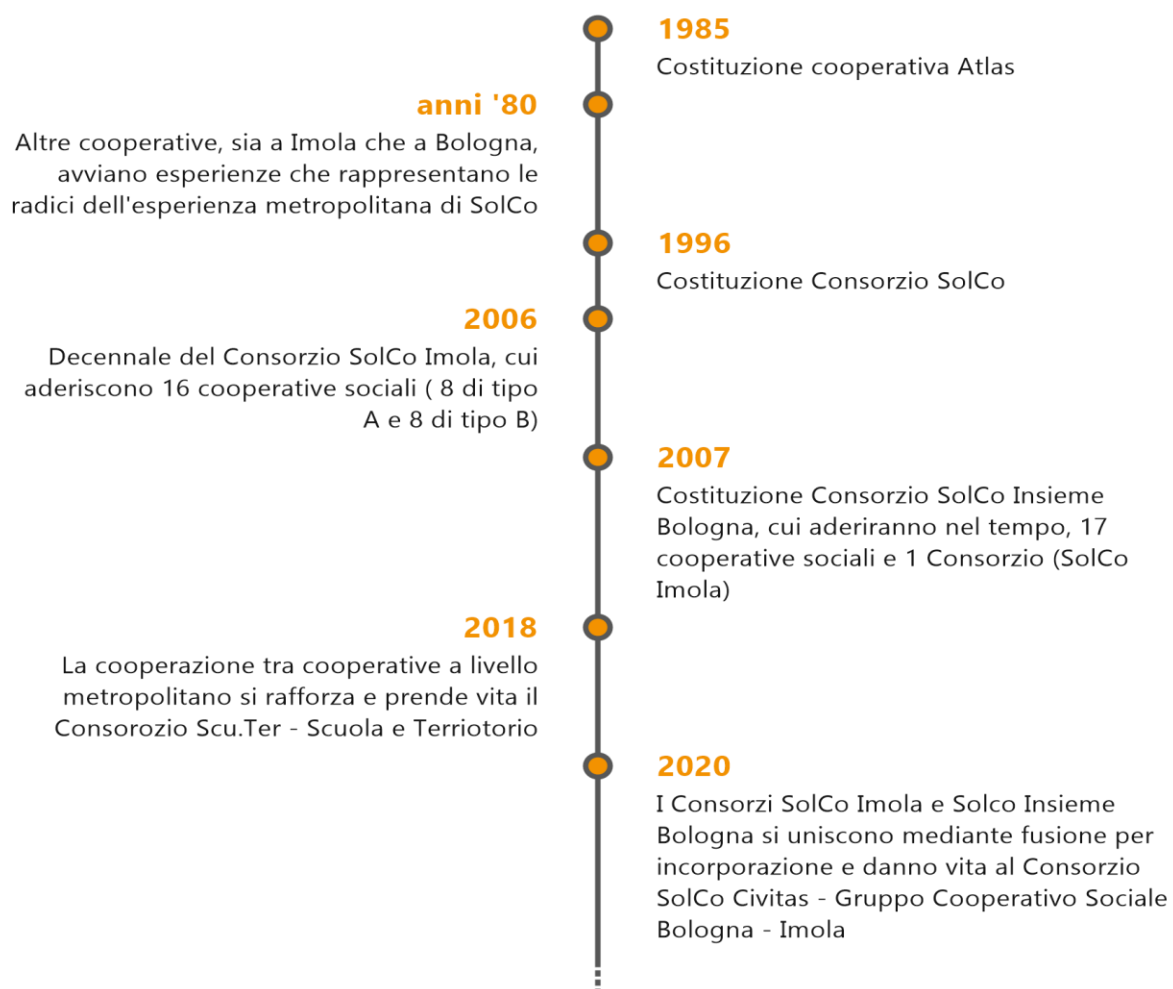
1985
Costituzione cooperativa Atlas

anni '80
Altre cooperative, sia a Imola che a Bologna, avviano esperienze che rappresentano le radici dell'esperienza metropolitana di SolCo

1996
Costituzione Consorzio SolCo

2006
Decennale del Consorzio SolCo Imola, cui aderiscono 16 cooperative sociali ( 8 di tipo A e 8 di tipo B)

2007
Costituzione Consorzio SolCo Insieme Bologna, cui aderiranno nel tempo, 17 cooperative sociali e 1 Consorzio (SolCo Imola)

2018
La cooperazione tra cooperative a livello metropolitano si rafforza e prende vita il Consorozio Scu.Ter - Scuola e Terriotorio

2020
I Consorzi SolCo Imola e Solco Insieme Bologna si uniscono mediante fusione per incorporazione e danno vita al Consorzio SolCo Civitas - Gruppo Cooperativo Sociale Bologna - Imola